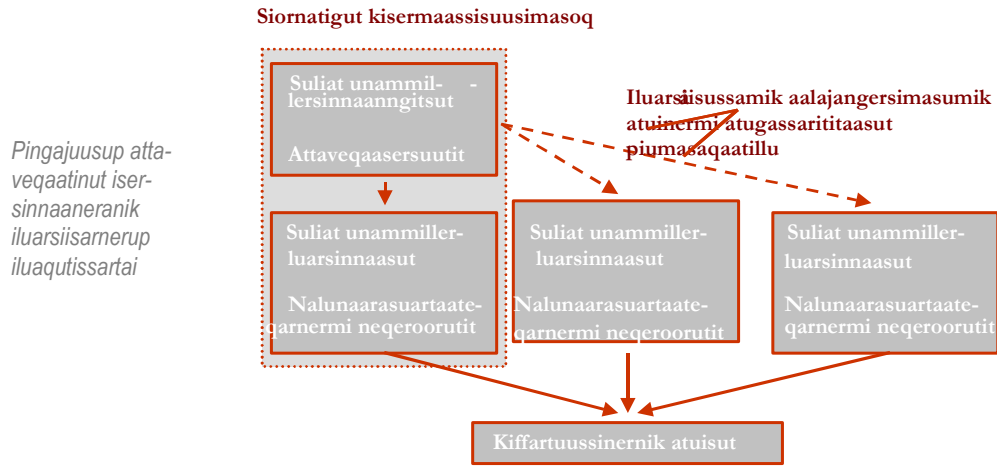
Siornatigut kisermaassisuusimasoq

Pingajuusup attaveqaatinut isersinnaaneranik iluarsiisarnerup iluaqutissartai

Suliat unammillersinnaanngitsut -

Attaveqaasersuutit

Iluarsiisussamik aalajangersimasumik atuinermi atugassaritaasut piumasaqaatillu

Suliat unammillerluarsinnaasut

Nalunaarasuartaateqarnermi neqeroorutit

Suliat unammillerluarsinnaasut

Nalunaarasuartaateqarnermi neqeroorutit

Suliat unammillerluarsinnaasut

Nalunaarasuartaateqarnermi neqeroorutit

Kiffartuussinernik atuisut